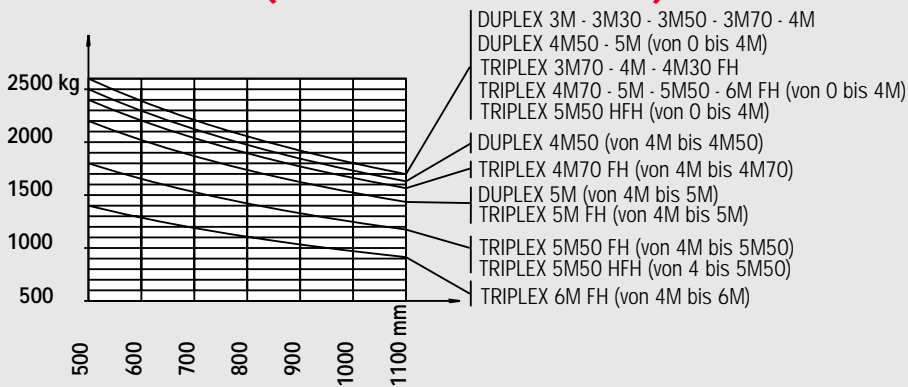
2500 kg
2000
1500
1000
500

500
600
700
800
900
1000
1100 mm

DUPLEX 3M - 3M30 - 3M50 - 3M70 - 4M
DUPLEX 4M50 - 5M (von 0 bis 4M)
TRIPLEX 3M70 - 4M - 4M30 FH
TRIPLEX 4M70 - 5M - 5M50 - 6M FH (von 0 bis 4M)
TRIPLEX 5M50 HFH (von 0 bis 4M)

DUPLEX 4M50 (von 4M bis 4M50)

TRIPLEX 4M70 FH (von 4M bis 4M70)

DUPLEX 5M (von 4M bis 5M)
TRIPLEX 5M FH (von 4M bis 5M)

TRIPLEX 5M50 FH (von 4M bis 5M50)
TRIPLEX 5M50 HFH (von 4 bis 5M50)

TRIPLEX 6M FH (von 4M bis 6M)